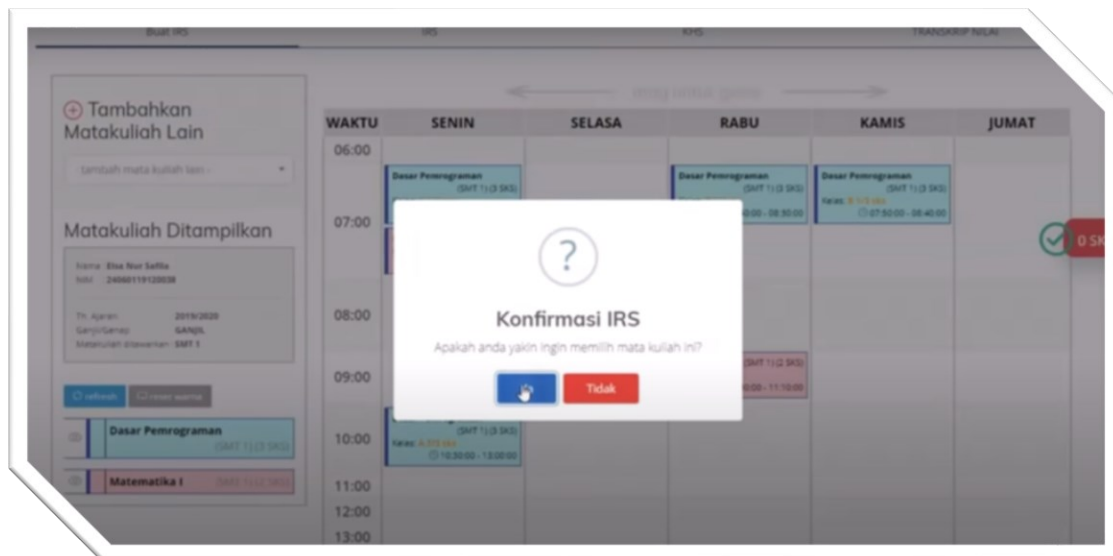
Buat IRS IRS KHS TRANSKRIP NILAI

⊕ Tambahkan Matakuliah Lain

- tambah mata kuliah lain -

Matakuliah Ditampilkan

Nama: Elsa Nur Safitia
NIM: 24060119120038

Th. Ajaran: 2019/2020
Ganjil/Genap: GANJIL
Matakuliah ditawarkan: SMT 1

refresh reset warna

Dasar Pemrograman (SMT 1) (3 SKS)

Matematika I (SMT 1) (3 SKS)

| WAKTU | SENIN | SELASA | RABU | KAMIS | JUMAT |
|---|---|---|---|---|---|
| 06:00 | Dasar Pemrograman (SMT 1) (3 SKS) | | Dasar Pemrograman (SMT 1) (3 SKS) | Dasar Pemrograman (SMT 1) (3 SKS) Kelas: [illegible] 07:50:00 - 08:40:00 | |
| 07:00 | | | 00 - 08:30:00 | | |
| 08:00 | | | | | |
| 09:00 | | | (SMT 1) (2 SKS) 00 - 11:10:00 | | |
| 10:00 | (SMT 1) (3 SKS) Kelas: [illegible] 10:30:00 - 13:00:00 | | | | |
| 11:00 | | | | | |
| 12:00 | | | | | |
| 13:00 | | | | | |

0 SK

?

Konfirmasi IRS

Apakah anda yakin ingin memilih mata kuliah ini?

Tidak